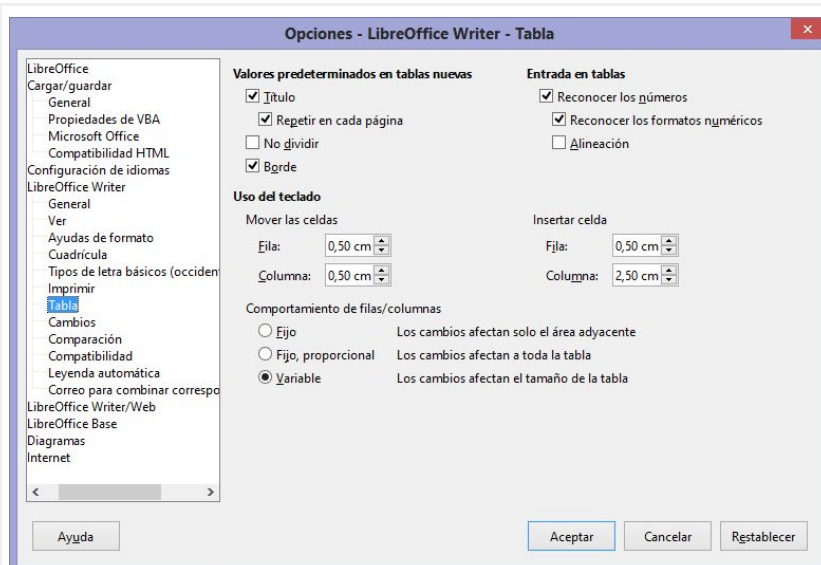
Opciones - LibreOffice Writer - Tabla

LibreOffice
Cargar/guardar
General
Propiedades de VBA
Microsoft Office
Compatibilidad HTML
Configuración de idiomas
LibreOffice Writer
General
Ver
Ayudas de formato
Cuadrícula
Tipos de letra básicos (occiden
Imprimir
Tabla
Cambios
Comparación
Compatibilidad
Leyenda automática
Correo para combinar correspo
LibreOffice Writer/Web
LibreOffice Base
Diagramas
Internet

Valores predeterminados en tablas nuevas
Título
Repetir en cada página
No dividir
Borde

Entrada en tablas
Reconocer los números
Reconocer los formatos numéricos
Alineación

Uso del teclado
Mover las celdas
Fila: 0,50 cm
Columna: 0,50 cm

Insertar celda
Fila: 0,50 cm
Columna: 2,50 cm

Comportamiento de filas/columnas
Fijo Los cambios afectan solo el área adyacente
Fijo, proporcional Los cambios afectan a toda la tabla
Variable Los cambios afectan el tamaño de la tabla

Ayuda
Aceptar
Cancelar
Restablecer